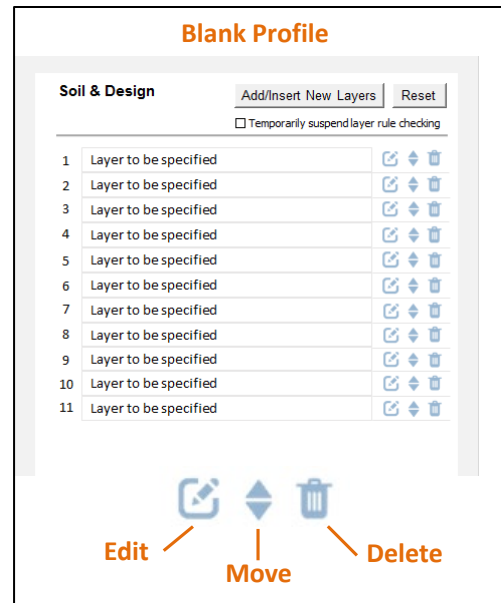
Blank Profile

Soil & Design

Add/Insert New Layers

Reset

☐ Temporarily suspend layer rule checking

| | |
|---|---|
| 1 | Layer to be specified |
| 2 | Layer to be specified |
| 3 | Layer to be specified |
| 4 | Layer to be specified |
| 5 | Layer to be specified |
| 6 | Layer to be specified |
| 7 | Layer to be specified |
| 8 | Layer to be specified |
| 9 | Layer to be specified |
| 10 | Layer to be specified |
| 11 | Layer to be specified |

Edit

Move

Delete